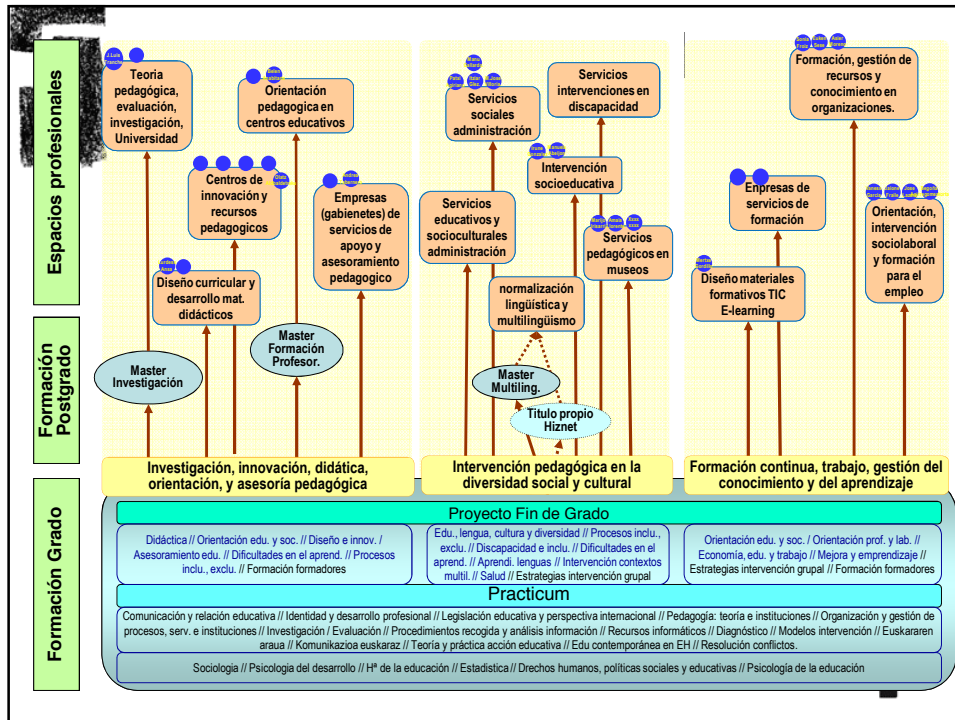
Espacios profesionales

Formación Postgrado

Formación Grado

J.Luis Francho

Teoria pedagógica, evaluación, investigación, Universidad

Orientación pedagogica en centros educativos

Centros de innovación y recursos pedagogicos

Empresas (gabienetes) de servicios de apoyo y asesoramiento pedagogico

Diseño curricular y desarrollo mat. didácticos

Master Investigación

Master Formación Profesor.

Servicios sociales administración

Servicios intervenciones en discapacidad

Intervención socioeducativa

Servicios educativos y socioculturales administración

Servicios pedagógicos en museos

normalización lingüística y multilingüismo

Master Multiling.

Título propio Hiznet

Formación, gestión de recursos y conocimiento en organizaciones.

Empresas de servicios de formación

Orientación, intervención sociolaboral y formación para el empleo

Diseño materiales formativos TIC E-learning

Investigación, innovación, didática, orientación, y asesoría pedagógica

Intervención pedagógica en la diversidad social y cultural

Formación continua, trabajo, gestión del conocimiento y del aprendizaje

Proyecto Fin de Grado

Didáctica // Orientación edu. y soc. // Diseño e innov. / Asesoramiento edu. // Dificultades en el aprend. // Procesos inclu., exclu. // Formación formadores

Edu., lengua, cultura y diversidad // Procesos inclu., exclu. // Discapacidad e inclu. // Dificultades en el aprend. // Aprendi. lenguas // Intervención contextos multil. // Salud // Estrategias intervención grupal

Orientación edu. y soc. / Orientación prof. y lab. // Economía, edu. y trabajo // Mejora y emprendizaje // Estrategias intervención grupal // Formación formadores

Practicum

Comunicación y relación educativa // Identidad y desarrollo profesional // Legislación educativa y perspectiva internacional // Pedagogía: teoría e instituciones // Organización y gestión de procesos, serv. e instituciones // Investigación / Evaluación // Procedimientos recogida y análisis información // Recursos informáticos // Diagnóstico // Modelos intervención // Euskararen araua // Komunikazioa euskaraz // Teoría y práctica acción educativa // Edu contemporánea en EH // Resolución conflictos.

Sociologia // Psicologia del desarrollo // Hª de la educación // Estadistica // Drechos humanos, políticas sociales y educativas // Psicología de la educación